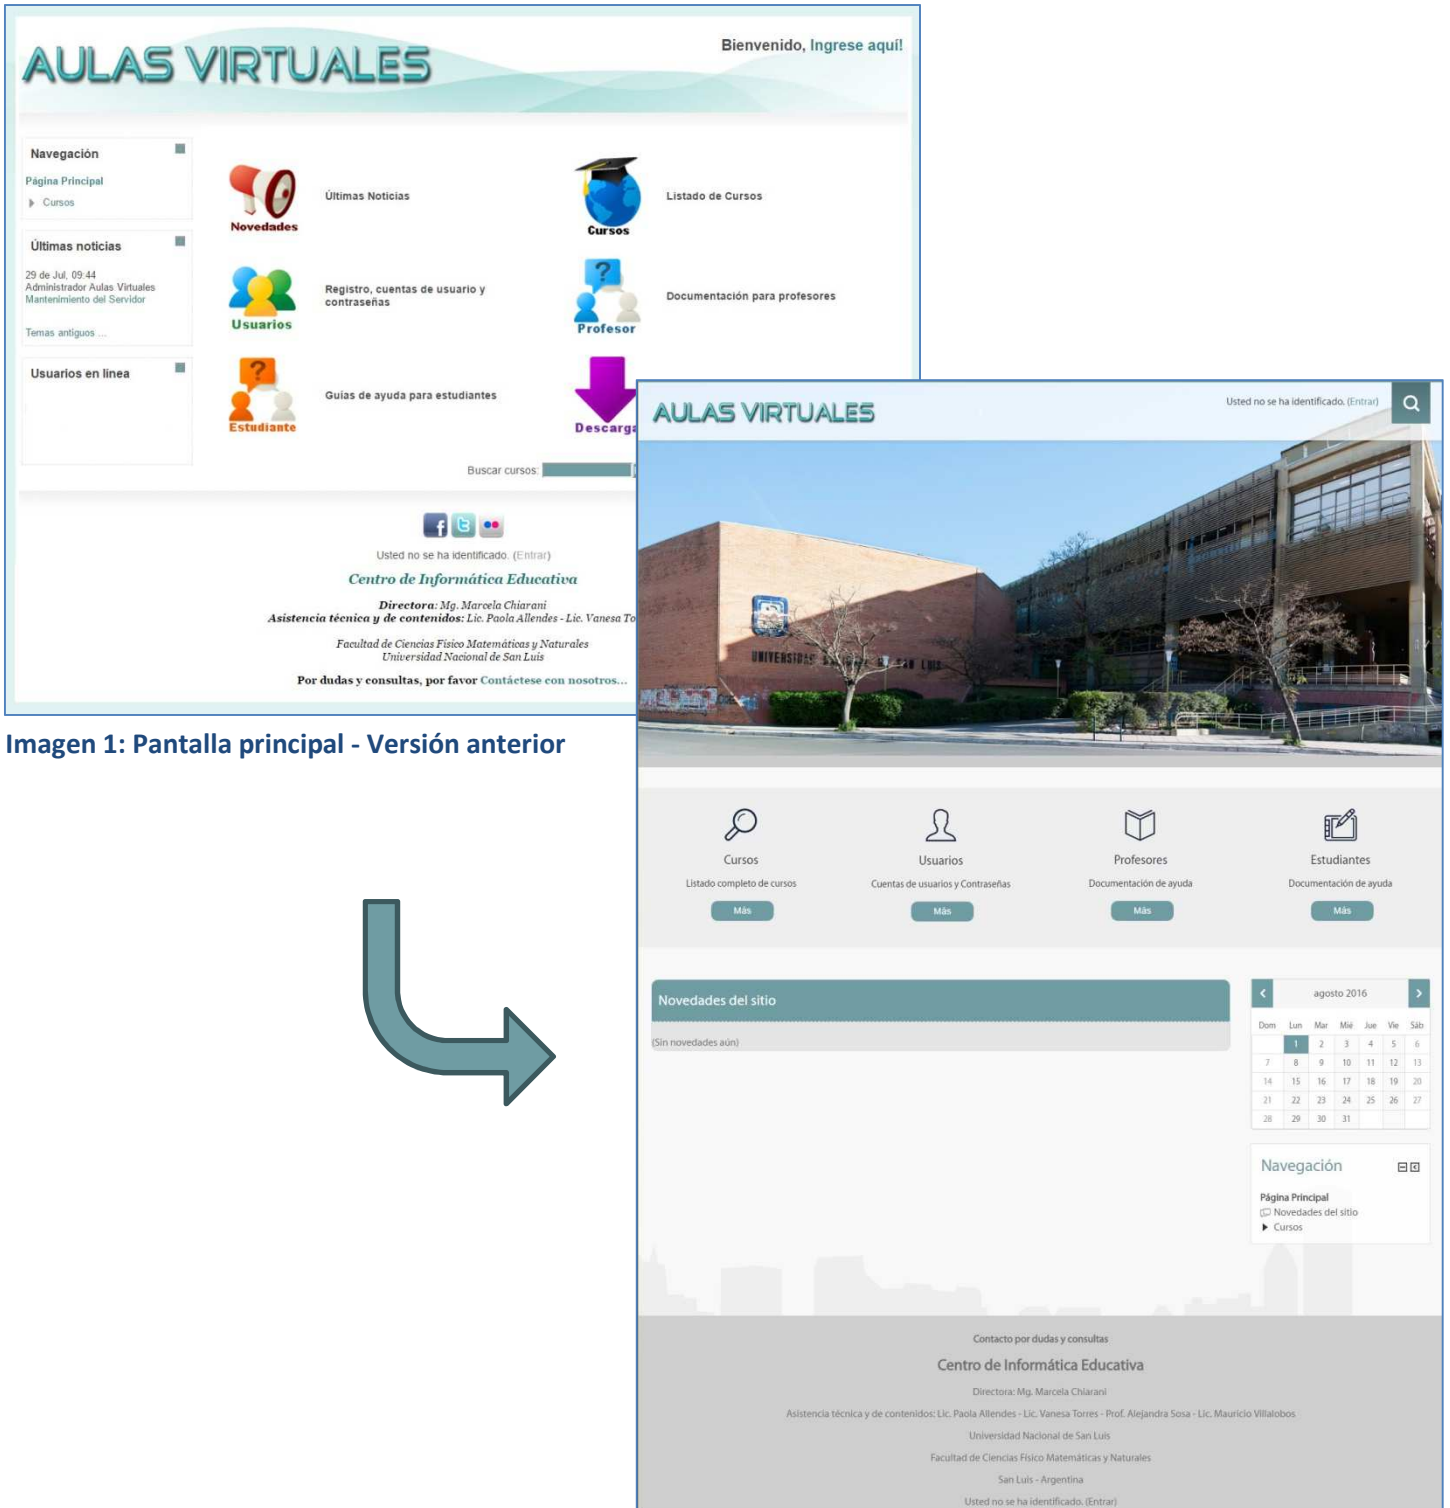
AULAS VIRTUALES

Bienvenido, Ingrese aquí!

Navegación

Página Principal

Cursos

Últimas noticias

29 de Jul, 09:44
Administrador Aulas Virtuales
Mantenimiento del Servidor

Temas antiguos ...

Usuarios en línea

Novedades

Últimas Noticias

Cursos

Listado de Cursos

Usuarios

Registro, cuentas de usuario y contraseñas

Profesor

Documentación para profesores

Estudiante

Guías de ayuda para estudiantes

Descarga

Buscar cursos:

Usted no se ha identificado. (Entrar)

Centro de Informática Educativa

Directora: Mg. Marcela Chiarani
Asistencia técnica y de contenidos: Lic. Paola Allendes - Lic. Vanesa To

Facultad de Ciencias Físico Matemáticas y Naturales
Universidad Nacional de San Luis

Por dudas y consultas, por favor Contáctese con nosotros...

Imagen 1: Pantalla principal - Versión anterior

AULAS VIRTUALES

Usted no se ha identificado. (Entrar)

Cursos
Listado completo de cursos
Más

Usuarios
Cuentas de usuarios y Contraseñas
Más

Profesores
Documentación de ayuda
Más

Estudiantes
Documentación de ayuda
Más

Novedades del sitio

(Sin novedades aún)

agosto 2016

| Dom | Lun | Mar | Mié | Jue | Vie | Sáb |
|---|---|---|---|---|---|---|
| | 1 | 2 | 3 | 4 | 5 | 6 |
| 7 | 8 | 9 | 10 | 11 | 12 | 13 |
| 14 | 15 | 16 | 17 | 18 | 19 | 20 |
| 21 | 22 | 23 | 24 | 25 | 26 | 27 |
| 28 | 29 | 30 | 31 | | | |

Navegación

Página Principal
Novedades del sitio
Cursos

Contacto por dudas y consultas

Centro de Informática Educativa

Directora: Mg. Marcela Chiarani

Asistencia técnica y de contenidos: Lic. Paola Allendes - Lic. Vanesa Torres - Prof. Alejandra Sosa - Lic. Mauricio Villalobos

Universidad Nacional de San Luis

Facultad de Ciencias Físico Matemáticas y Naturales

San Luis - Argentina

Usted no se ha identificado. (Entrar)